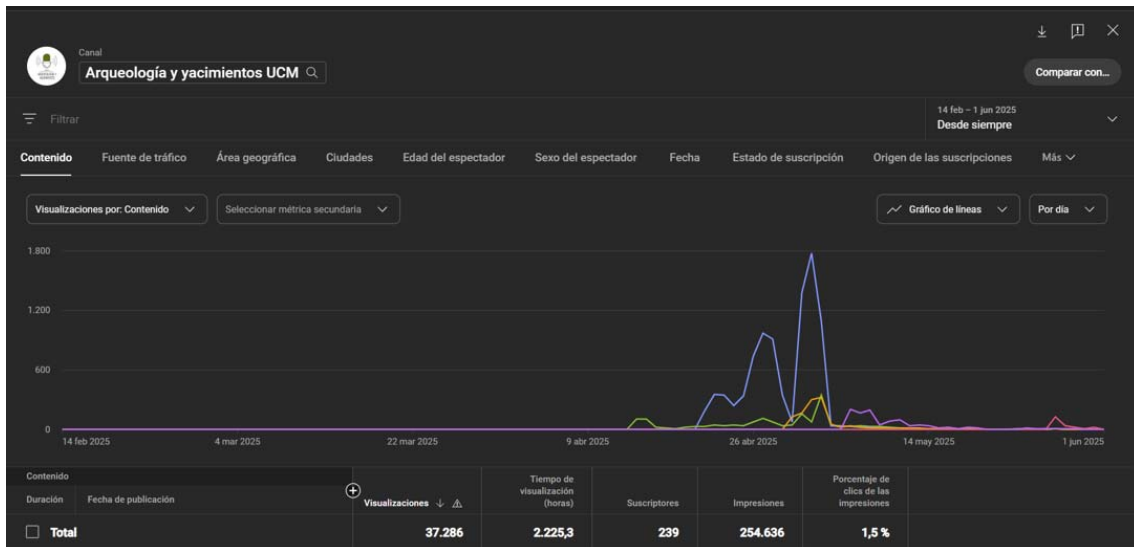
Canal
Arqueología y yacimientos UCM

Comparar con...

Filtrar

14 feb – 1 jun 2025
Desde siempre

Contenido | Fuente de tráfico | Área geográfica | Ciudades | Edad del espectador | Sexo del espectador | Fecha | Estado de suscripción | Origen de las suscripciones | Más

Visualizaciones por: Contenido | Seleccionar métrica secundaria | Gráfico de líneas | Por día

1.800
1.200
600
0

14 feb 2025 | 4 mar 2025 | 22 mar 2025 | 9 abr 2025 | 26 abr 2025 | 14 may 2025 | 1 jun 2025

| Contenido<br>Duración · Fecha de publicación | Visualizaciones | Tiempo de visualización (horas) | Suscriptores | Impresiones | Porcentaje de clics de las impresiones |
|---|---|---|---|---|---|
| Total | 37.286 | 2.225,3 | 239 | 254.636 | 1,5 % |